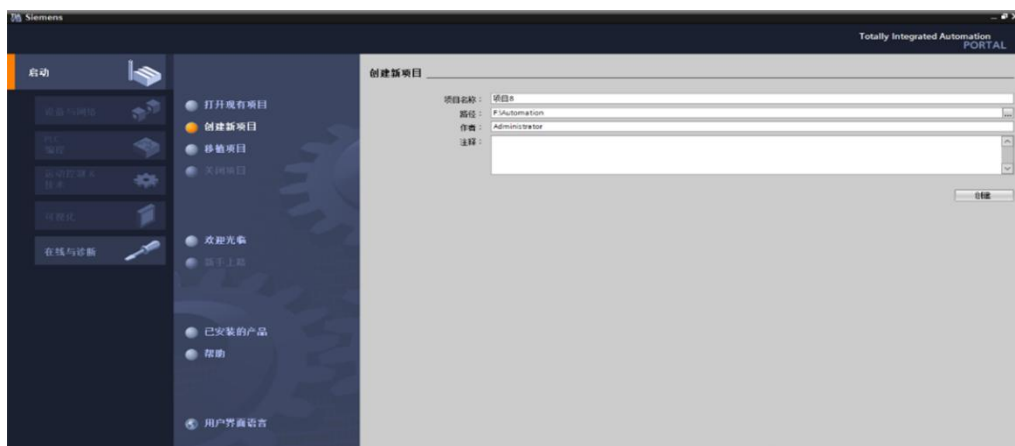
Siemens

Totally Integrated Automation
PORTAL

启动

设备与网络

PLC 编程

运动控制 & 技术

可视化

在线与诊断

打开现有项目

创建新项目

移植项目

关闭项目

欢迎光临

新手上路

已安装的产品

帮助

用户界面语言

创建新项目

项目名称： 项目8

路径： F:\Automation

作者： Administrator

注释：

创建